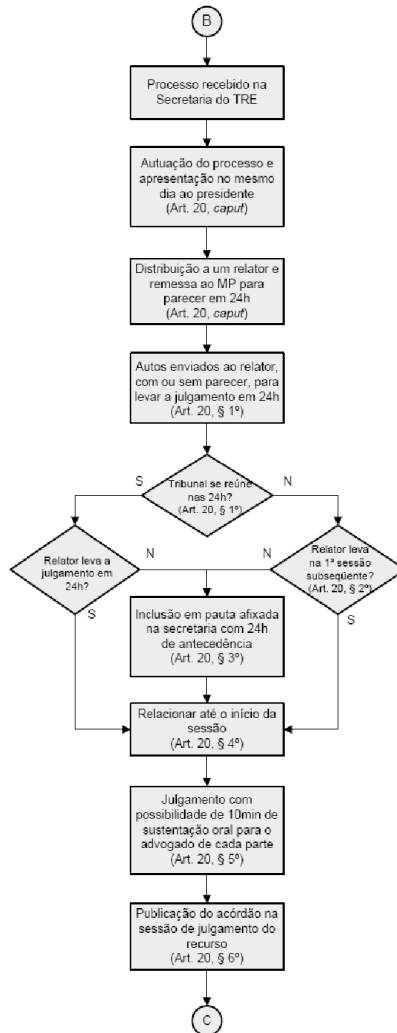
B

Processo recebido na Secretaria do TRE

Autuação do processo e apresentação no mesmo dia ao presidente (Art. 20, *caput*)

Distribuição a um relator e remessa ao MP para parecer em 24h (Art. 20, *caput*)

Autos enviados ao relator, com ou sem parecer, para levar a julgamento em 24h (Art. 20, § 1º)

S

Tribunal se reúne nas 24h? (Art. 20, § 1º)

N

Relator leva a julgamento em 24h?

N

N

Relator leva na 1ª sessão subseqüente? (Art. 20, § 2º)

S

Inclusão em pauta afixada na secretaria com 24h de antecedência (Art. 20, § 3º)

S

Relacionar até o início da sessão (Art. 20, § 4º)

Julgamento com possibilidade de 10min de sustentação oral para o advogado de cada parte (Art. 20, § 5º)

Publicação do acórdão na sessão de julgamento do recurso (Art. 20, § 6º)

C